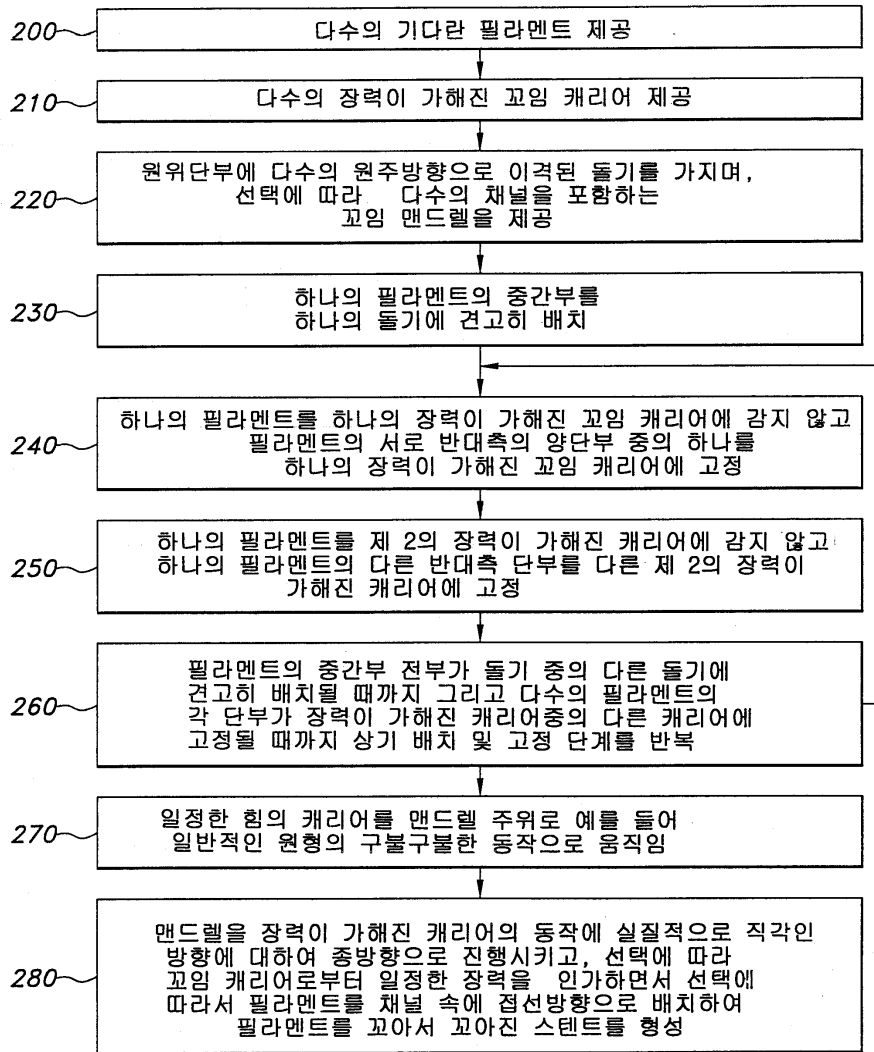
200 다수의 기다란 필라멘트 제공

210 다수의 장력이 가해진 꼬임 캐리어 제공

220 원위단부에 다수의 원주방향으로 이격된 돌기를 가지며, 선택에 따라 다수의 채널을 포함하는 꼬임 맨드렐을 제공

230 하나의 필라멘트의 중간부를 하나의 돌기에 견고히 배치

240 하나의 필라멘트를 하나의 장력이 가해진 꼬임 캐리어에 감지 않고 필라멘트의 서로 반대측의 양단부 중의 하나를 하나의 장력이 가해진 꼬임 캐리어에 고정

250 하나의 필라멘트를 제 2의 장력이 가해진 캐리어에 감지 않고 하나의 필라멘트의 다른 반대측 단부를 다른 제 2의 장력이 가해진 캐리어에 고정

260 필라멘트의 중간부 전부가 돌기 중의 다른 돌기에 견고히 배치될 때까지 그리고 다수의 필라멘트의 각 단부가 장력이 가해진 캐리어중의 다른 캐리어에 고정될 때까지 상기 배치 및 고정 단계를 반복

270 일정한 힘의 캐리어를 맨드렐 주위로 예를 들어 일반적인 원형의 구불구불한 동작으로 움직임

280 맨드렐을 장력이 가해진 캐리어의 동작에 실질적으로 직각인 방향에 대하여 종방향으로 진행시키고, 선택에 따라 꼬임 캐리어로부터 일정한 장력을 인가하면서 선택에 따라서 필라멘트를 채널 속에 접선방향으로 배치하여 필라멘트를 꼬아서 꼬아진 스텐트를 형성